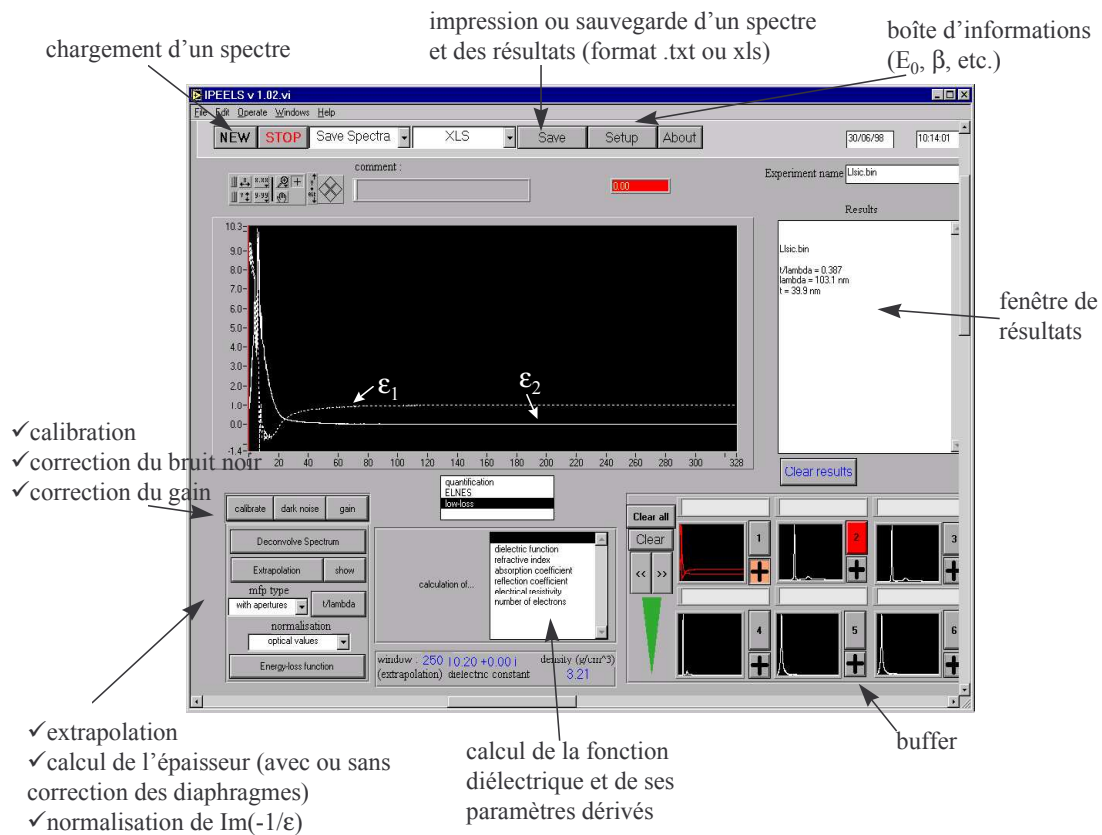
chargement d'un spectre

impression ou sauvegarde d'un spectre et des résultats (format .txt ou xls)

boîte d'informations ($E_0$, β, etc.)

IPEELS v 1.02.vi

File Edit Operate Windows Help

NEW STOP Save Spectra XLS Save Setup About 30/06/98 10:14:01

comment :

0.00

Experiment name Llsic.bin

Results

Llsic.bin

t/lambda = 0.387
lambda = 103.1 nm
t = 39.9 nm

fenêtre de résultats

10.3 9.0 8.0 7.0 6.0 5.0 4.0 3.0 2.0 1.0 0.0 -1.4

20 40 60 80 100 120 140 160 180 200 220 240 260 280 300 328

$\varepsilon_1$

$\varepsilon_2$

Clear results

✓calibration
✓correction du bruit noir
✓correction du gain

quantification
ELNES
low-loss

calibrate dark noise gain

Deconvolve Spectrum

Extrapolation show

mfp type

with apertures t/lambda

normalisation

optical values

Energy-loss function

calculation of...

dielectric function
refractive index
absorption coefficient
reflection coefficient
electrical resistivity
number of electrons

window : 250 10.20 +0.00 i density (g/cm^3)
(extrapolation) dielectric constant 3.21

Clear all

Clear

<< >>

1 2 3 4 5 6

✓extrapolation
✓calcul de l'épaisseur (avec ou sans correction des diaphragmes)
✓normalisation de Im(-1/ε)

calcul de la fonction diélectrique et de ses paramètres dérivés

buffer